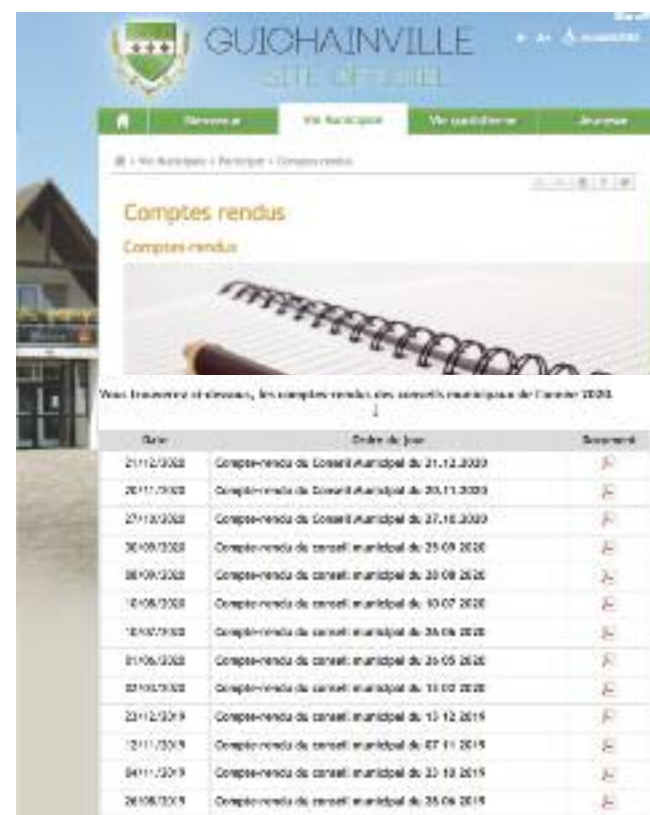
GUICHAINVILLE

SITE OFFICIEL

A- A+ Accessibilité

Bienvenue | Vie Municipale | Vie quotidienne | Jeunesse

> Vie Municipale > Municipalité > Comptes rendus

Comptes rendus

Comptes-rendus

Vous trouverez ci-dessous, les comptes rendus des conseils municipaux de l'année 2020.

| Date | Ordre du jour | Document |
|---|---|---|
| 21/12/2020 | Compte-rendu du Conseil Municipal du 21.12.2020 | |
| 20/11/2020 | Compte-rendu du Conseil Municipal du 20.11.2020 | |
| 27/10/2020 | Compte-rendu du Conseil Municipal du 27.10.2020 | |
| 30/09/2020 | Compte-rendu du conseil municipal du 25 09 2020 | |
| 08/09/2020 | Compte-rendu du conseil municipal du 28 08 2020 | |
| 10/08/2020 | Compte-rendu du conseil municipal du 10 07 2020 | |
| 10/07/2020 | Compte-rendu du conseil municipal du 26 06 2020 | |
| 01/06/2020 | Compte-rendu du conseil municipal du 26 05 2020 | |
| 07/03/2020 | Compte-rendu du conseil municipal du 10 02 2020 | |
| 23/12/2019 | Compte-rendu du conseil municipal du 13 12 2019 | |
| 12/11/2019 | Compte-rendu du conseil municipal du 07 11 2019 | |
| 04/11/2019 | Compte-rendu du conseil municipal du 23 10 2019 | |
| 26/06/2019 | Compte-rendu du conseil municipal du 25 06 2019 | |